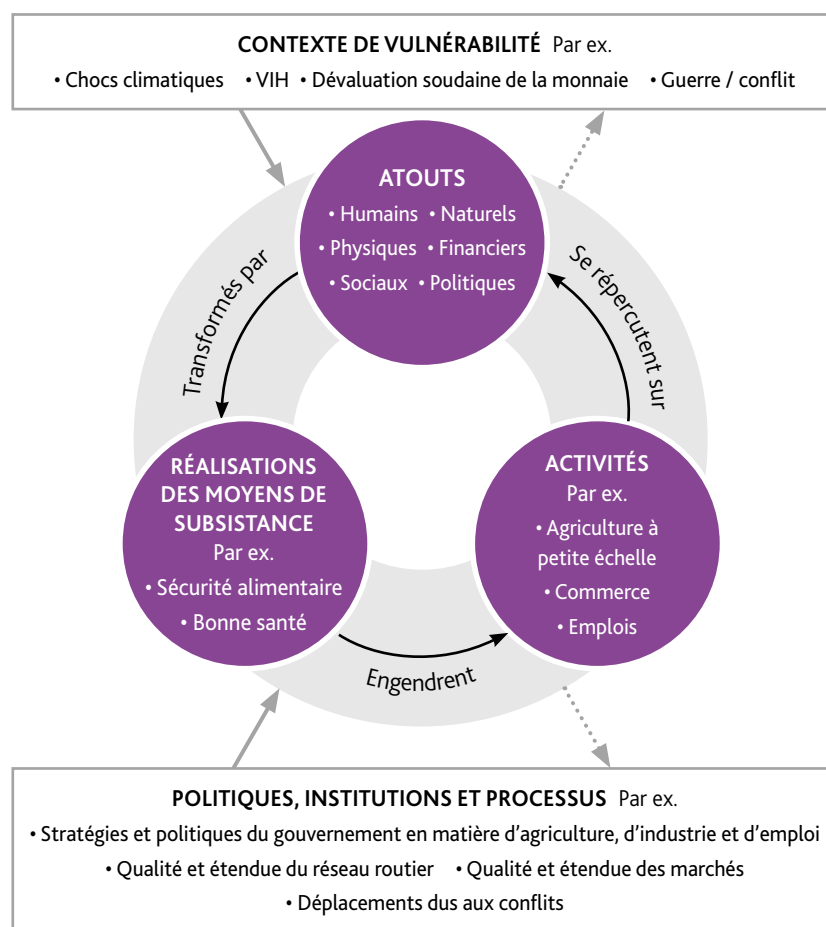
CONTEXTE DE VULNÉRABILITÉ Par ex.

• Chocs climatiques • VIH • Dévaluation soudaine de la monnaie • Guerre / conflit

ATOUTS

• Humains • Naturels

• Physiques • Financiers

• Sociaux • Politiques

Transformés par

Se répercutent sur

RÉALISATIONS DES MOYENS DE SUBSISTANCE

Par ex.

• Sécurité alimentaire

• Bonne santé

ACTIVITÉS

Par ex.

• Agriculture à petite échelle

• Commerce

• Emplois

Engendrent

POLITIQUES, INSTITUTIONS ET PROCESSUS Par ex.

• Stratégies et politiques du gouvernement en matière d'agriculture, d'industrie et d'emploi

• Qualité et étendue du réseau routier • Qualité et étendue des marchés

• Déplacements dus aux conflits